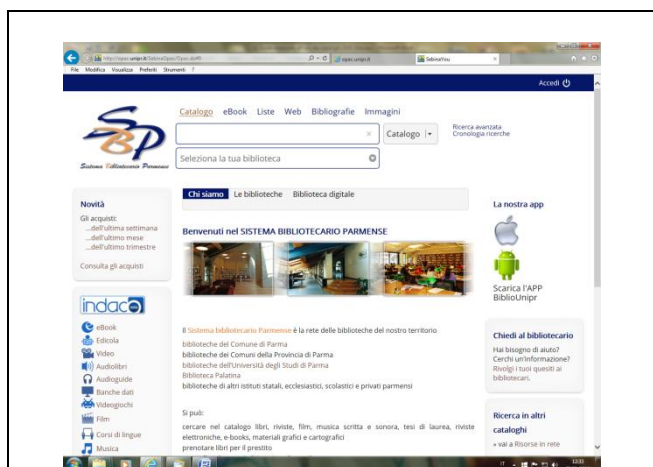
File Modifica Visualizza Preferiti Strumenti ?

SebinaYou

Accedi

SBP
Sistema Bibliotecario Parmense

Catalogo eBook Liste Web Bibliografie Immagini

Catalogo

Ricerca avanzata
Cronologia ricerche

Seleziona la tua biblioteca

Novità
Gli acquisti:
...dell'ultima settimana
...dell'ultimo mese
...dell'ultimo trimestre

Consulta gli acquisti

indaco

eBook
Edicola
Video
Audiolibri
Audioguide
Banche dati
Videogiochi
Film
Corsi di lingue
Musica

Chi siamo Le biblioteche Biblioteca digitale

Benvenuti nel SISTEMA BIBLIOTECARIO PARMENSE

Il Sistema bibliotecario Parmense è la rete delle biblioteche del nostro territorio
biblioteche del Comune di Parma
biblioteche dei Comuni della Provincia di Parma
biblioteche dell'Università degli Studi di Parma
Biblioteca Palatina
biblioteche di altri istituti statali, ecclesiastici, scolastici e privati parmensi

Si può:
cercare nel catalogo libri, riviste, film, musica scritta e sonora, tesi di laurea, riviste elettroniche, e-books, materiali grafici e cartografici
prenotare libri per il prestito

La nostra app

Scarica l'APP BiblioUnipr

Chiedi al bibliotecario
Hai bisogno di aiuto? Cerchi un'informazione? Rivolgi i tuoi quesiti ai bibliotecari.

Ricerca in altri cataloghi
» vai a Risorse in rete